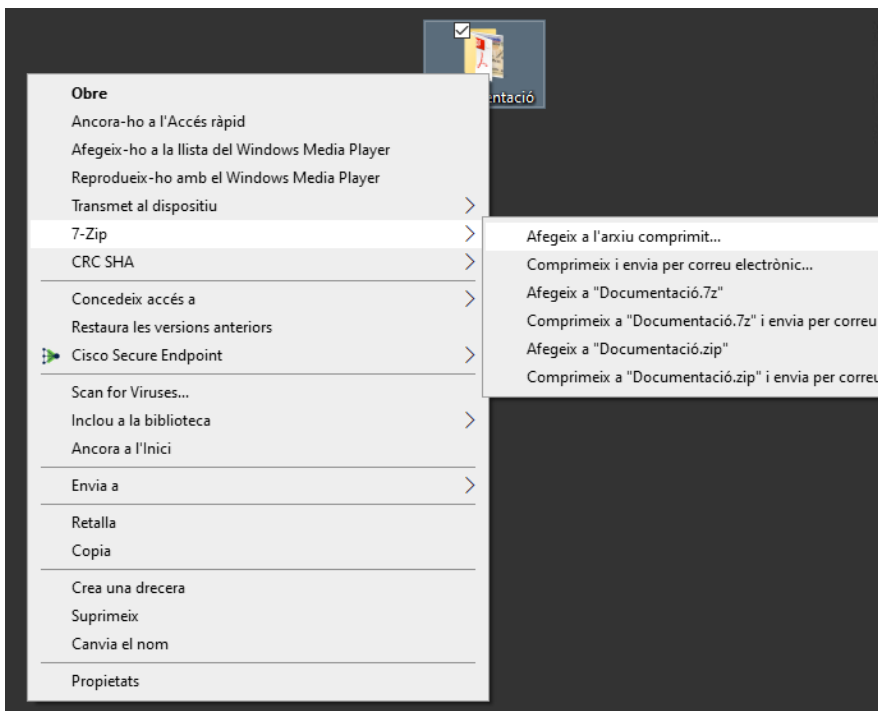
ntació

Obre
Ancora-ho a l'Accés ràpid
Afegeix-ho a la llista del Windows Media Player
Reprodueix-ho amb el Windows Media Player
Transmet al dispositiu
7-Zip
CRC SHA
Concedeix accés a
Restaura les versions anteriors
Cisco Secure Endpoint
Scan for Viruses...
Inclou a la biblioteca
Ancora a l'Inici
Envia a
Retalla
Copia
Crea una drecera
Suprimeix
Canvia el nom
Propietats

Afegeix a l'arxiu comprimit...
Comprimeix i envia per correu electrònic...
Afegeix a "Documentació.7z"
Comprimeix a "Documentació.7z" i envia per correu
Afegeix a "Documentació.zip"
Comprimeix a "Documentació.zip" i envia per correu